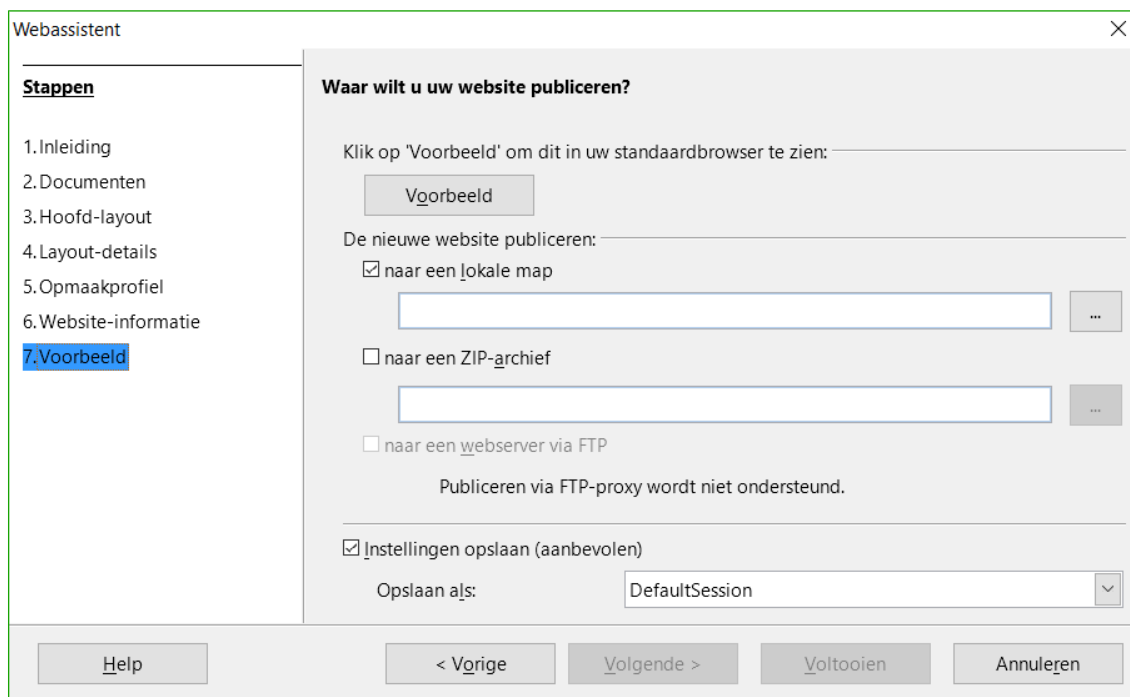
Webassistent

Stappen

1. Inleiding
2. Documenten
3. Hoofd-layout
4. Layout-details
5. Opmaakprofiel
6. Website-informatie
7. Voorbeeld

Waar wilt u uw website publiceren?

Klik op 'Voorbeeld' om dit in uw standaardbrowser te zien:

Voorbeeld

De nieuwe website publiceren:

☑ naar een lokale map

...

☐ naar een ZIP-archief

...

☐ naar een webserver via FTP

Publiceren via FTP-proxy wordt niet ondersteund.

☑ Instellingen opslaan (aanbevolen)

Opslaan als: DefaultSession

Help

< Vorige

Volgende >

Voltooien

Annuleren